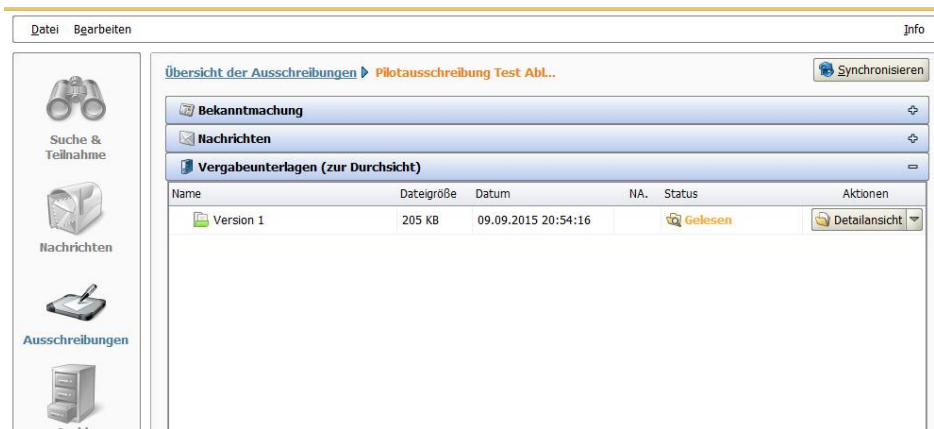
Datei Bearbeiten

Info

Suche & Teilnahme

Nachrichten

Ausschreibungen

Übersicht der Ausschreibungen ▶ Pilotausschreibung Test Abl...

Synchronisieren

Bekanntmachung

Nachrichten

Vergabeunterlagen (zur Durchsicht)

| Name | Dateigröße | Datum | NA. | Status | Aktionen |
|---|---|---|---|---|---|
| Version 1 | 205 KB | 09.09.2015 20:54:16 | | Gelesen | Detailansicht |